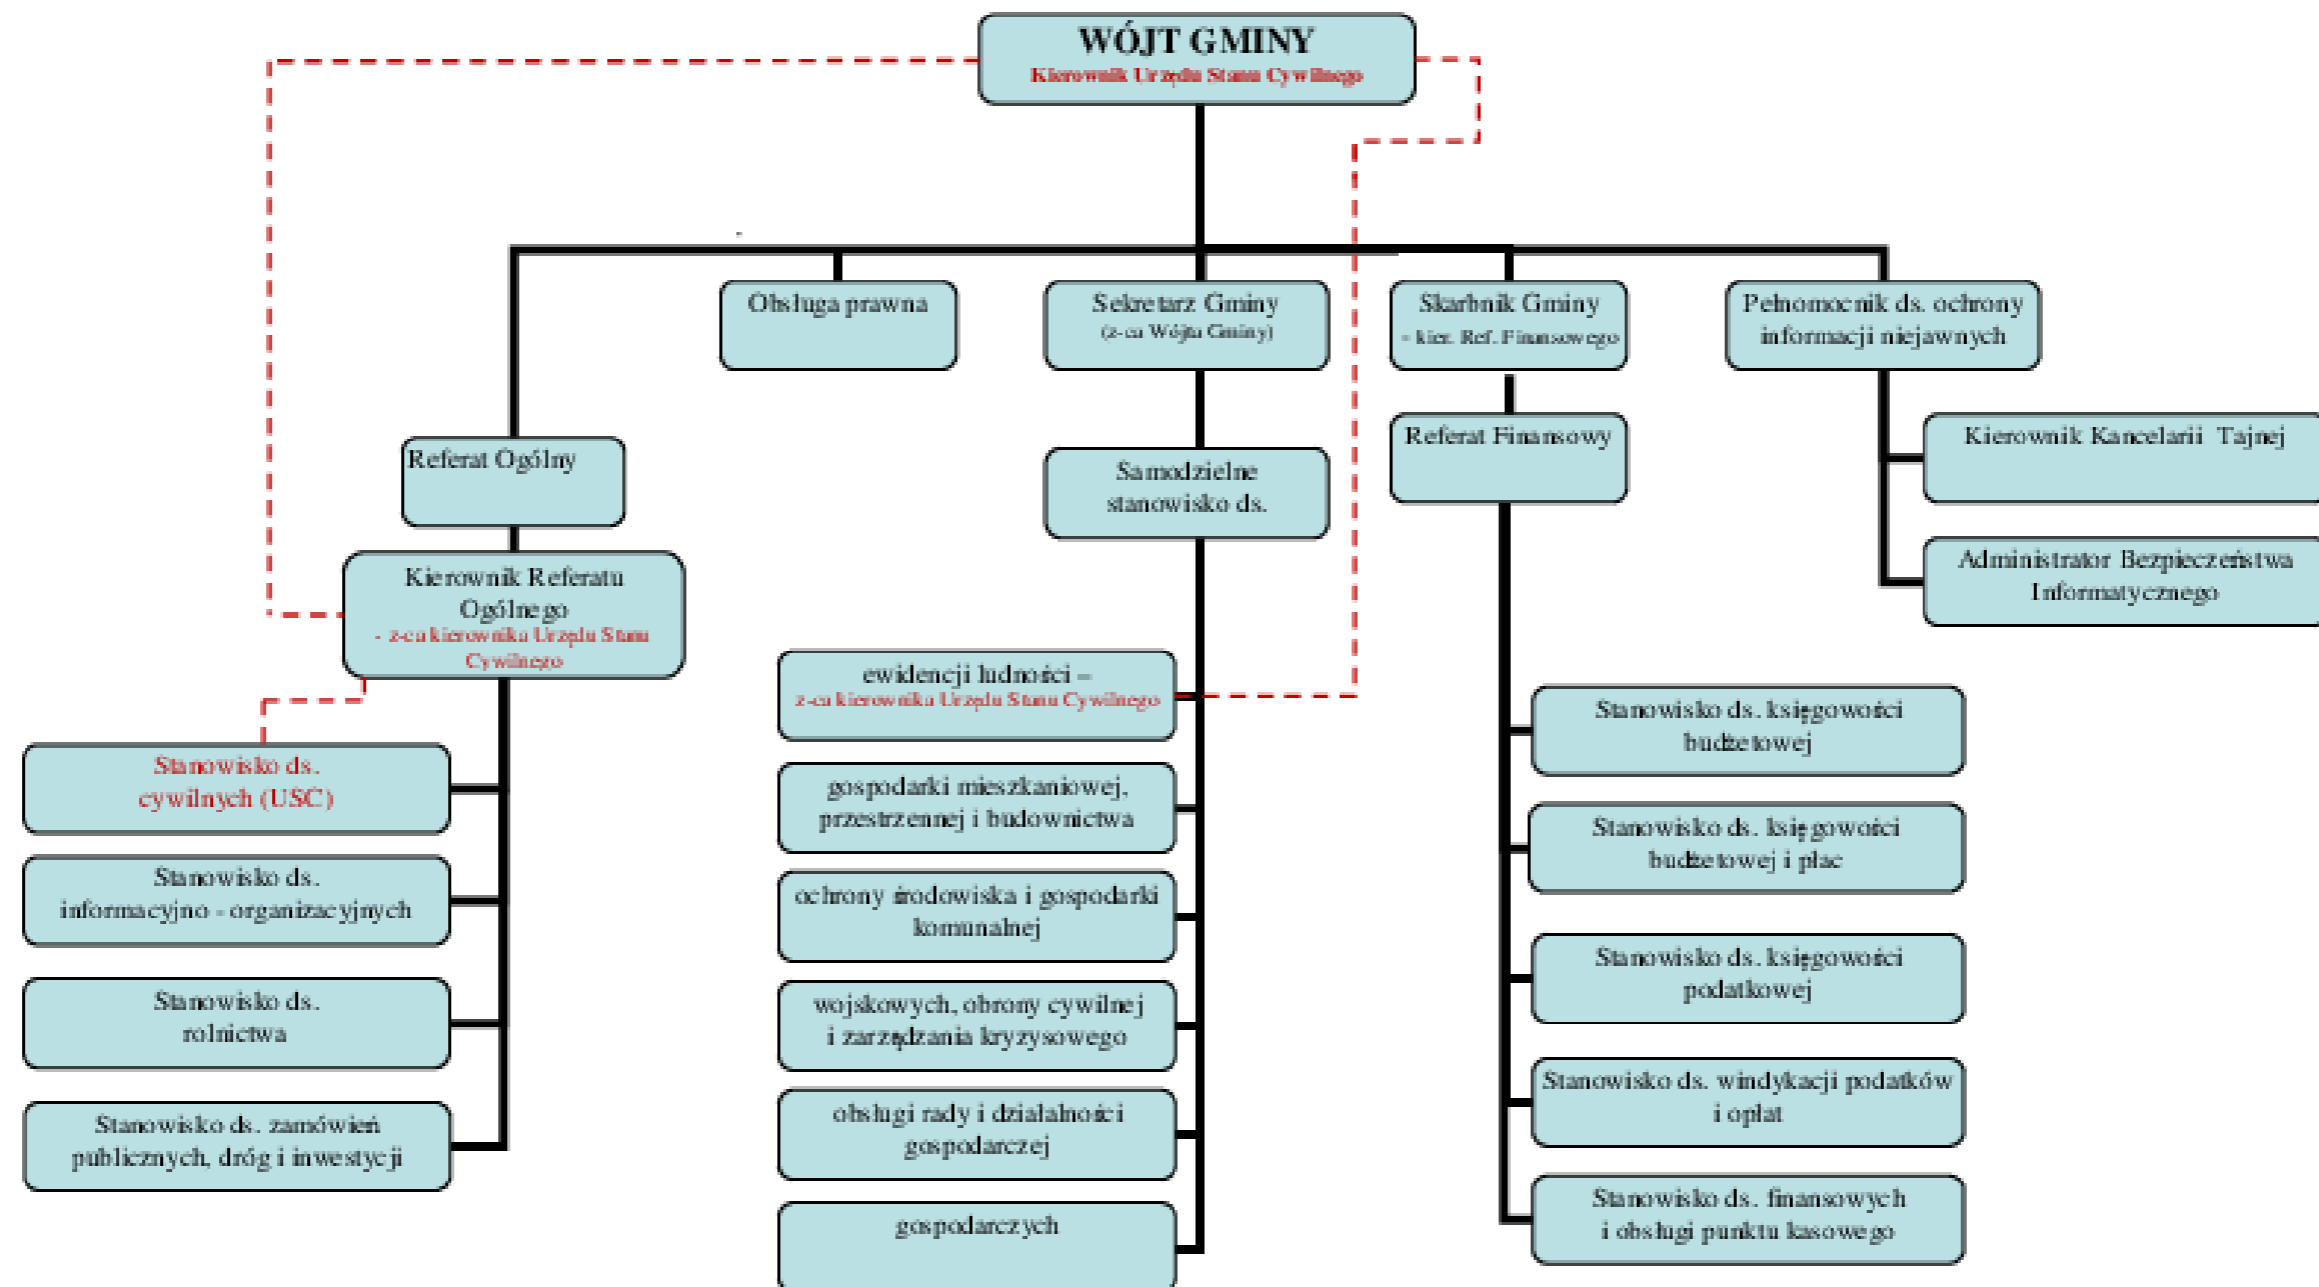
WÓJT GMINY
Kierownik Urzędu Stanu Cywilnego

Obsługa prawna

Sekretarz Gminy
(z-ca Wójta Gminy)

Skarbnik Gminy
- kier. Ref. Finansowego

Pełnomocnik ds. ochrony informacji niejawnych

Referat Ogólny

Kierownik Referatu Ogólnego
- z-ca kierownika Urzędu Stanu Cywilnego

Stanowisko ds. cywilnych (USC)

Stanowisko ds. informacyjno - organizacyjnych

Stanowisko ds. rolnictwa

Stanowisko ds. zamówień publicznych, dróg i inwestycji

Samodzielne stanowisko ds.

ewidencji ludności –
z-ca kierownika Urzędu Stanu Cywilnego

gospodarki mieszkaniowej, przestrzennej i budownictwa

ochrony środowiska i gospodarki komunalnej

wojskowych, obrony cywilnej i zarządzania kryzysowego

obsługi rady i działalności gospodarczej

gospodarczych

Referat Finansowy

Stanowisko ds. księgowości budżetowej

Stanowisko ds. księgowości budżetowej i płac

Stanowisko ds. księgowości podatkowej

Stanowisko ds. windykacji podatków i opłat

Stanowisko ds. finansowych i obsługi punktu kasowego

Kierownik Kancelarii Tajnej

Administrator Bezpieczeństwa Informatycznego